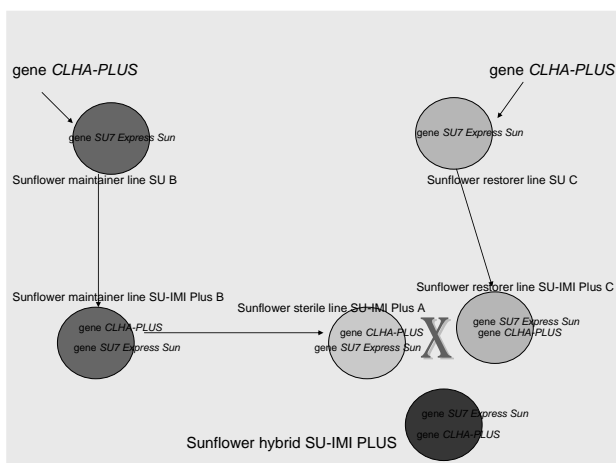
gene *CLHA-PLUS*

gene *CLHA-PLUS*

gene *SU7 Express Sun*

Sunflower maintainer line SU B

gene *SU7 Express Sun*

Sunflower restorer line SU C

Sunflower maintainer line SU-IMI Plus B

gene *CLHA-PLUS*
gene *SU7 Express Sun*

Sunflower sterile line SU-IMI Plus A

gene *CLHA-PLUS*
gene *SU7 Express Sun*

X

Sunflower restorer line SU-IMI Plus C

gene *SU7 Express Sun*
gene *CLHA-PLUS*

gene *SU7 Express Sun*
gene *CLHA-PLUS*

Sunflower hybrid SU-IMI PLUS